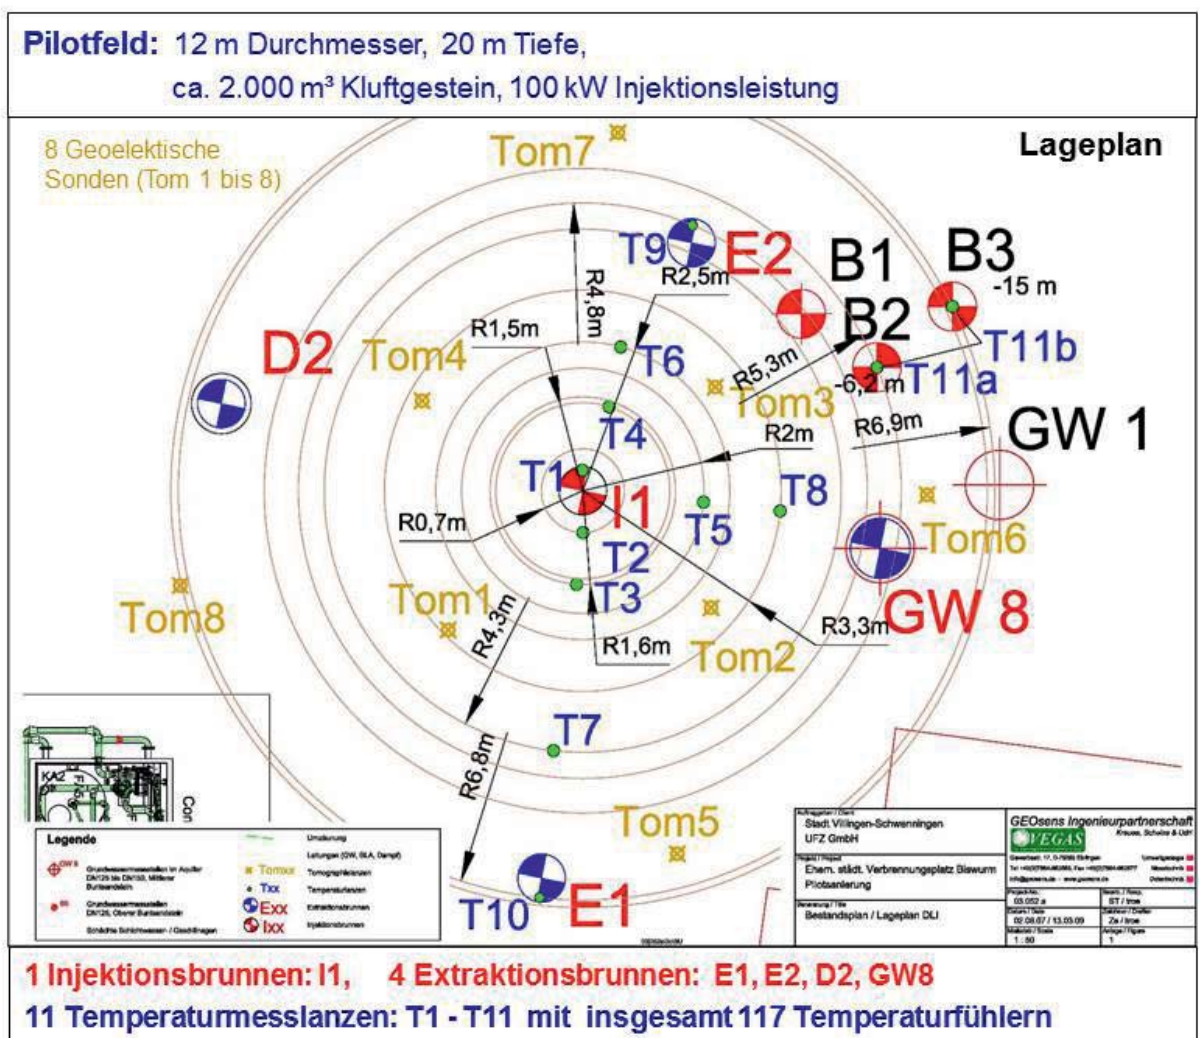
Pilotfeld: 12 m Durchmesser, 20 m Tiefe,
ca. 2.000 m³ Kluftgestein, 100 kW Injektionsleistung

8 Geoelektische Sonden (Tom 1 bis 8)

Lageplan

Tom7

R4,8m

T9 E2 B1 B3
R2,5m -15 m

R1,5m B2

D2 Tom4 T6 T11b
R5,3m -6,2 m T11a

Tom3

T4 R2m R6,9m GW 1

T1

I1 T8

R0,7m T5

T2 Tom6

Tom1 T3

Tom8 R4,3m GW 8
R3,3m

R1,6m Tom2

T7

R6,8m

Tom5

T10 E1

KA2

Con

Legende
Grundwassermessstellen im Aquifer DN125 bis DN150, Mittlerer Buntsandstein
Grundwassermessstellen DN125, Oberer Buntsandstein
Schächte Schichtwasser / Geschiebe
Umzäunung
Leitungen (GW, SLA, Dampf)
Tomxx Tomographiesonden
Txx Temperaturlanzen
Exx Extraktionsbrunnen
Ixx Injektionsbrunnen

Stadt Villingen-Schwenningen
UFZ GmbH
GEOsens Ingenieurpartnerschaft
VEGAS
Ehem. städt. Verbrennungsplatz Biswurm
Pilotsanierung
Bestandsplan / Lageplan DLI
03.052 a
02.08.07 / 13.03.09
1 : 50
1

1 Injektionsbrunnen: I1, 4 Extraktionsbrunnen: E1, E2, D2, GW8
11 Temperaturmesslanzen: T1 - T11 mit insgesamt 117 Temperaturfühlern